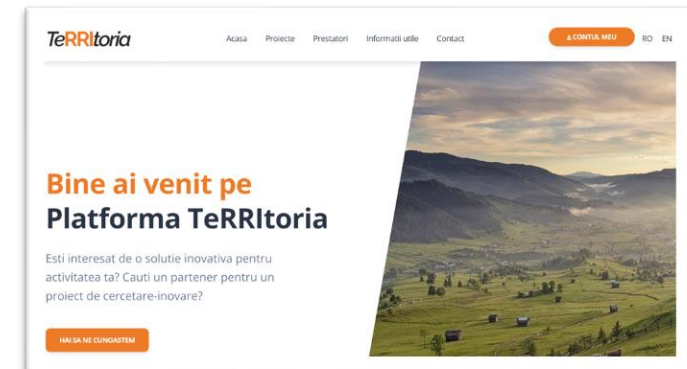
TeRRItoria

Acasa Proiecte Prestatori Informatii utile Contact

CONTUL MEU

RO EN

Bine ai venit pe Platforma TeRRItoria

Esti interesat de o solutie inovativa pentru activitatea ta? Cauti un partener pentru un proiect de cercetare-inovare?

HAI SA NE CUNOASTEM